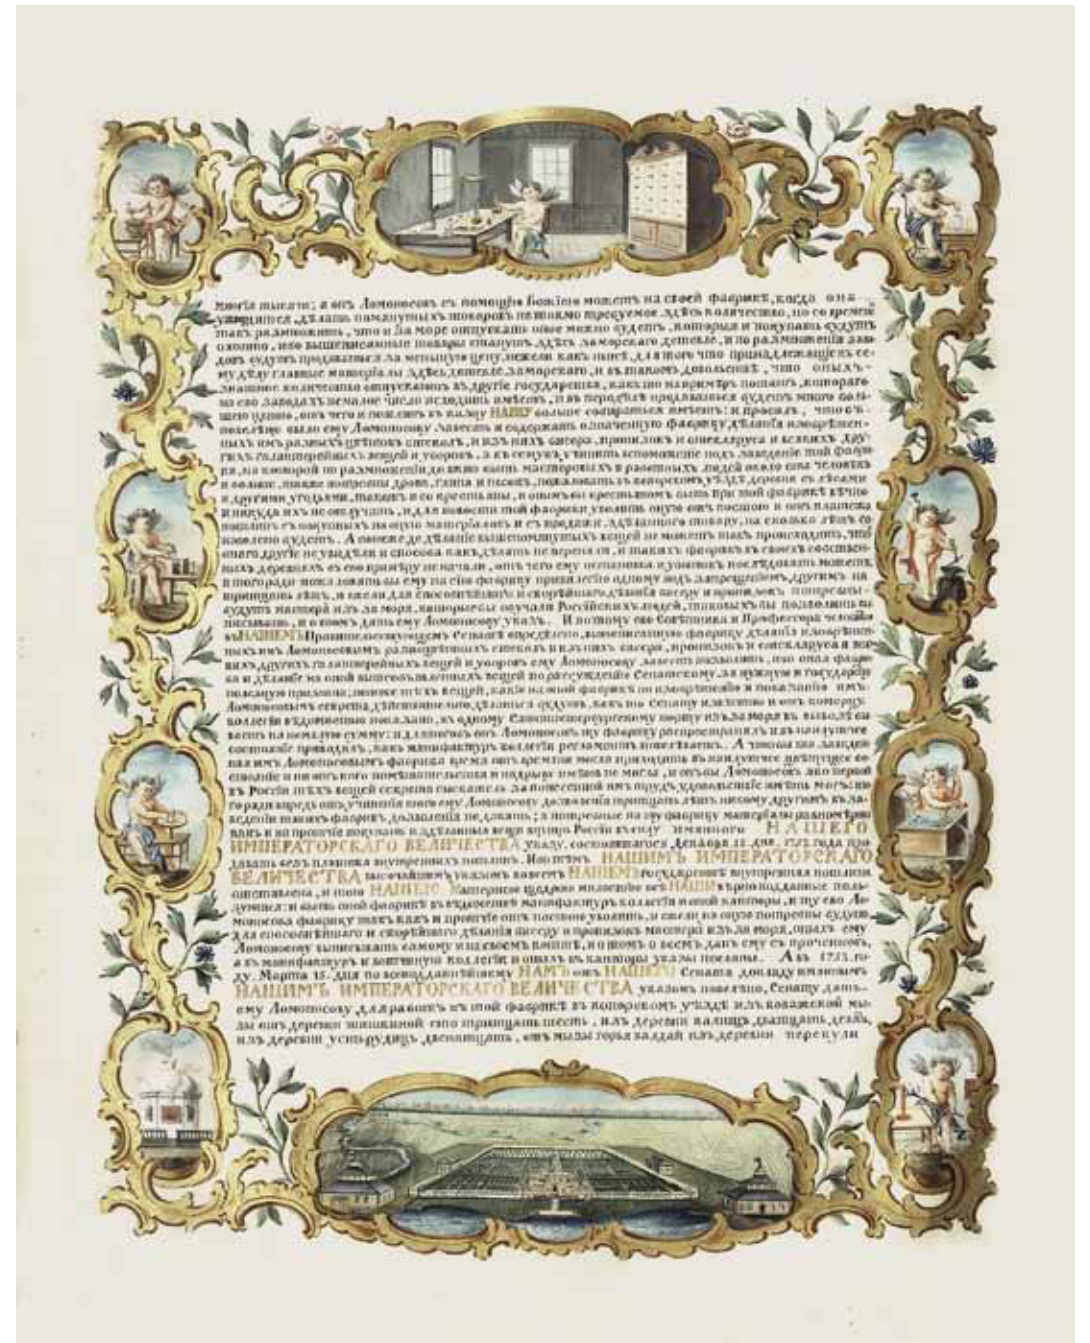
многія тысячи; а онъ Ломоносовъ съ помощію Божіею можетъ на своей фабрикѣ, когда она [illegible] дѣлать помянутыхъ товаровъ не только требуемое здѣсь количество, но со временем такъ размножить, что и за море отпускать оные можно будетъ, которые и покупать будутъ охотно, ибо вышеписанные товары станутъ здѣсь заморскаго дешевле, и по размноженіи заводовъ будутъ продаваться за меньшую цѣну, нежели какъ нынѣ, для того что принадлежащіе сему дѣлу главные матеріалы здѣсь дешевле заморскаго, и въ такомъ довольствѣ, что оныхъ знатное количество отпускаемо въ другіе государства, какъ то на примѣръ поташъ, котораго на его заводахъ немалое число исходить имѣетъ, и въ передѣлѣ продаваемы будутъ много больше цѣною, отъ чего и послѣдуетъ въ казну НАШУ больше собираться имѣетъ: и просилъ, что бъ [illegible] было ему Ломоносову завесть и содержать означенную фабрику дѣланія изображенныхъ имъ разныхъ цвѣтовъ стеколъ, и изъ нихъ бисера, пронизокъ и стеклярусу и всякихъ другихъ галантерейныхъ вещей и уборовъ, а къ семуже учинить вспоможеніе подъ заведеніе той фабрики, на которой по размноженіи должно быть мастеровыхъ и работныхъ людей около сотъ человѣкъ и болѣе, также попросилъ дровъ, глины и песку, пожаловать въ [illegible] уѣздѣ деревни съ землями и другими угодьями, такожъ и со крестьяны, и оныя бы крестьянамъ быть при той фабрикѣ вѣчно и никуда ихъ не отсылать, и для завести той фабрики уволить оную отъ пошлинъ и отъ платежа пошлинъ съ покупныхъ на оную матеріаловъ и съ продажи дѣланнаго товару, на сколько лѣтъ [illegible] будетъ. А понеже де дѣланіе вышепомянутыхъ вещей не можетъ такъ происходить, что бъ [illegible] другіе не увидѣли и способа какъ дѣлать не переняли, и такихъ фабрикъ въ своихъ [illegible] держать съ его примѣру не начали, отъ чего ему остановка и упадокъ послѣдовать можетъ, и того ради пожаловали бы ему на сію фабрику привилегію одному подъ запрещеніемъ другимъ на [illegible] лѣтъ, и сверхъ для способнѣйшаго и скорѣйшаго дѣланія посуду и привилегію попросилъ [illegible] будутъ мастера изъ за моря, которые бы обучали Россійскихъ людей, таковыхъ бы позволить выписывать, и о томъ дать ему Ломоносову указъ. И по тому его Совѣтника и Профессора челобитью НАШИМЪ Правительствующимъ Сенатомъ опредѣлено, вышеписанную фабрику дѣлать изображенныхъ имъ Ломоносовымъ разноцвѣтныхъ стеколъ и изъ нихъ бисера, пронизокъ и стеклярусу и всякихъ другихъ галантерейныхъ вещей и уборовъ ему Ломоносову завесть позволить, ибо оная фабрика и дѣланіе на оной вышеозначенныхъ вещей по разсужденію Сенатскому къ нужнымъ и государству полезнымъ причесть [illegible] вещей, какія на той фабрикѣ по изобрѣтенію и показанію имъ Ломоносовымъ секрета дѣлать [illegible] будутъ, какъ по Сенату извѣстно и отъ коммерцъ коллегіи въ донесеніи показано, въ одному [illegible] изъ за моря въ выводѣ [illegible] на немалую сумму: и дабы оную фабрику онъ Ломоносовъ распространя и въ наилучшее состояніе приводить, какъ мануфактуръ коллегіи регламентъ повелѣваетъ. А понеже на заведеніе имъ Ломоносовымъ фабрики время отъ времени могъ приходить въ наилучшее цвѣтущее состояніе и не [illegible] и въ надежду имѣть не могъ, и о тѣмъ Ломоносовъ якобы первый въ Россіи изъ вещей секреты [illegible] имѣть могъ: не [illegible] впредь онъ учинить могъ ему Ломоносову дозволенія приподать лѣтъ никому другимъ въ заведеніи такихъ фабрикъ дозволенія не давать; а потребные на сію фабрику матеріалы изъ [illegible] вывозъ и на проѣздѣ покупать и здѣланные вещи внутрь Россіи въ силу именнаго НАШЕГО ИМПЕРАТОРСКАГО ВЕЛИЧЕСТВА указу, состоявшагося Декабря 21 дня 1753 года продавать безъ платежа внутреннихъ пошлинъ. Ибо тѣмъ НАШИМЪ ИМПЕРАТОРСКАГО ВЕЛИЧЕСТВА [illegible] указомъ повелѣть НАШИМЪ государствѣ внутреннія пошлины отставлены, и тѣмъ НАШИМЪ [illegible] милостію всѣ НАШИ върноподданные пользуются: и свѣтъ оной фабрикѣ въ вѣдѣніи мануфактуръ коллегіи нашей конторы, и ту его Ломоносова фабрику такъ какъ и прочіе отъ пошлинъ уволить, и сверхъ на оную попросилъ будутъ для способнѣйшаго и скорѣйшаго дѣланія посуды и привилегію мастера изъ за моря, оныхъ ему Ломоносову выписывать самому и на своемъ коштѣ, и о томъ о всемъ данъ ему съ прописаніемъ, а въ мануфактуръ и коммерцъ коллегіи и оныхъ въ канцеляріи указы посланы. А въ 1753 году Марта 15 дня по всеподданнѣйшему НАМЪ отъ НАШЕГО Сената докладу именнымъ НАШИМЪ ИМПЕРАТОРСКАГО ВЕЛИЧЕСТВА указомъ повелѣно, Сенату дать ему Ломоносову для работы въ той фабрикѣ въ копорскомъ уѣздѣ изъ коважской мызы отъ деревни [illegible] сто тринадцать шесть, изъ деревни калищъ двадцать девять, изъ деревни устьрудицъ двенадцать, отъ мызы горья валдай изъ деревни перецуп